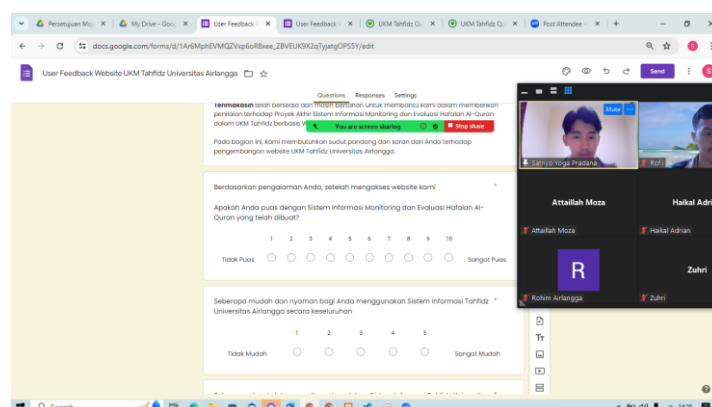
Persetujuan Mg | My Drive - Goog | User Feedback | User Feedback | UKM Tahfidz Q | UKM Tahfidz Q | Post Attendee

docs.google.com/forms/d/1Ar6MphEVMQZVxp6oR8xee_ZBVEUK9X2qTyjatgOPS5Y/edit

User Feedback Website UKM Tahfidz Universitas Airlangga

Questions Responses Settings

Send

Terimakasih telah bersedia dan masih bertahan untuk membantu kami dalam memberikan penilaian terhadap Proyek Akhir Sistem Informasi Monitoring dan Evaluasi Hafalan Al-Quran dalam UKM Tahfidz berbasis W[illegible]

You are screen sharing Stop share

Pada bagian ini, kami membutuhkan sudut pandang dan saran dari Anda terhadap pengembangan website UKM Tahfidz Universitas Airlangga.

Berdasarkan pengalaman Anda, setelah mengakses website kami *

Apakah Anda puas dengan Sistem Informasi Monitoring dan Evaluasi Hafalan Al-Quran yang telah dibuat?

1 2 3 4 5 6 7 8 9 10

Tidak Puas Sangat Puas

Seberapa mudah dan nyaman bagi Anda menggunakan Sistem Informasi Tahfidz Universitas Airlangga secara keseluruhan *

1 2 3 4 5

Tidak Mudah Sangat Mudah

Mute

Satriyo Yoga Pradana

Rofi

Attaillah Moza

Attaillah Moza

Haikal Adri

Haikal Adrian

R

Rohim Airlangga

Zuhri

Zuhri

Tт